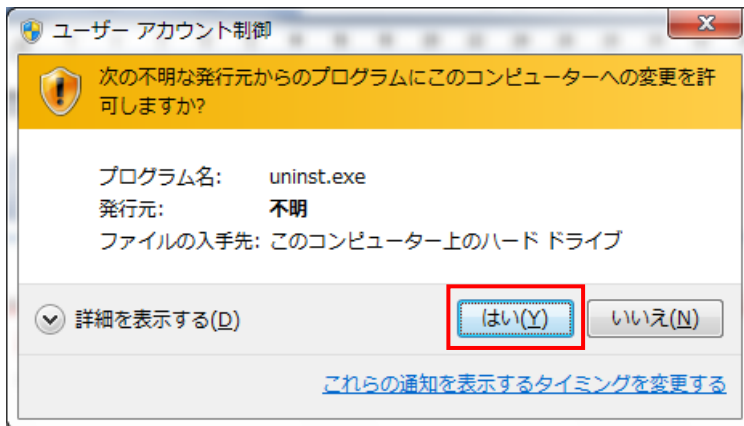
ユーザー アカウント制御

次の不明な発行元からのプログラムにこのコンピューターへの変更を許可しますか?

| プログラム名: | uninst.exe |
|---|---|
| 発行元: | 不明 |
| ファイルの入手先: | このコンピューター上のハード ドライブ |

詳細を表示する(D)

はい(Y)

いいえ(N)

これらの通知を表示するタイミングを変更する